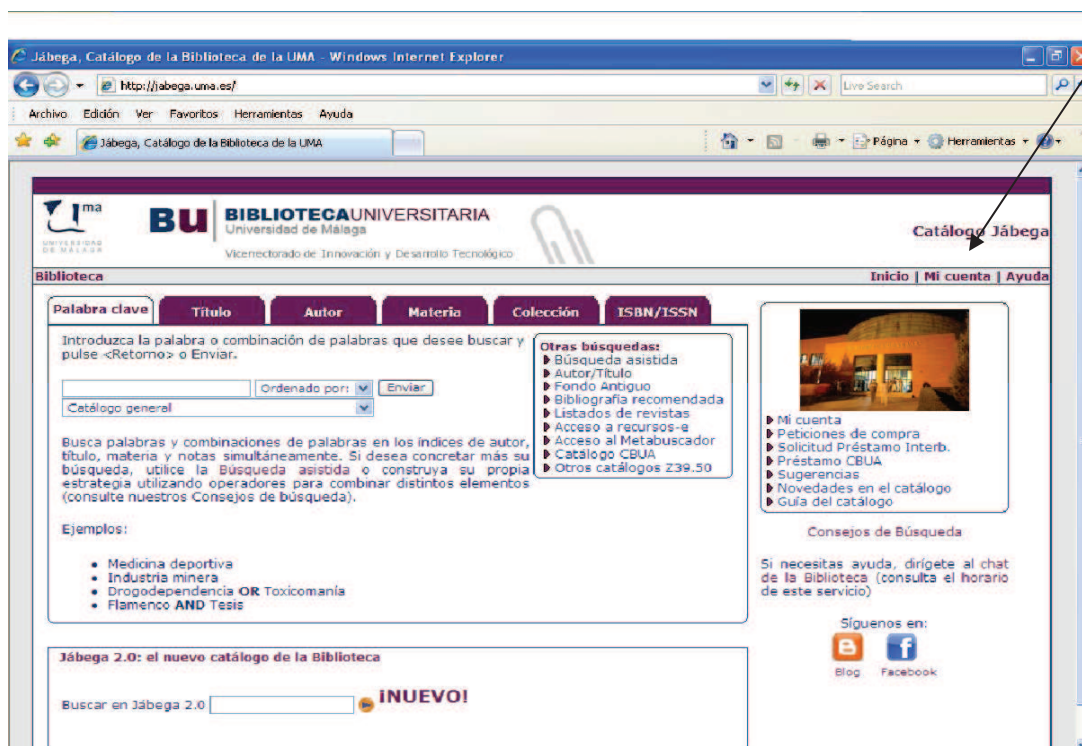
Jábega, Catálogo de la Biblioteca de la UMA - Windows Internet Explorer

http://jabega.uma.es/

Live Search

Archivo Edición Ver Favoritos Herramientas Ayuda

Jábega, Catálogo de la Biblioteca de la UMA

Página Herramientas

ma
UNIVERSIDAD DE MÁLAGA

BU BIBLIOTECAUNIVERSITARIA
Universidad de Málaga
Vicerrectorado de Innovación y Desarrollo Tecnológico

Catálogo Jábega

Biblioteca

Inicio | Mi cuenta | Ayuda

Palabra clave | Título | Autor | Materia | Colección | ISBN/ISSN

Introduzca la palabra o combinación de palabras que desee buscar y pulse <Retorno> o Enviar.

Ordenado por: Enviar

Catálogo general

Busca palabras y combinaciones de palabras en los índices de autor, título, materia y notas simultáneamente. Si desea concretar más su búsqueda, utilice la Búsqueda asistida o construya su propia estrategia utilizando operadores para combinar distintos elementos (consulte nuestros Consejos de búsqueda).

Ejemplos:

• Medicina deportiva
• Industria minera
• Drogodependencia OR Toxicomanía
• Flamenco AND Tesis

Otras búsquedas:
Búsqueda asistida
Autor/Título
Fondo Antiguo
Bibliografía recomendada
Listados de revistas
Acceso a recursos-e
Acceso al Metabuscador
Catálogo CBUA
Otros catálogos Z39.50

Mi cuenta
Peticiones de compra
Solicitud Préstamo Interb.
Préstamo CBUA
Sugerencias
Novedades en el catálogo
Guía del catálogo

Consejos de Búsqueda

Si necesitas ayuda, dirígete al chat de la Biblioteca (consulta el horario de este servicio)

Síguenos en:
Blog Facebook

Jábega 2.0: el nuevo catálogo de la Biblioteca

Buscar en Jábega 2.0

¡NUEVO!